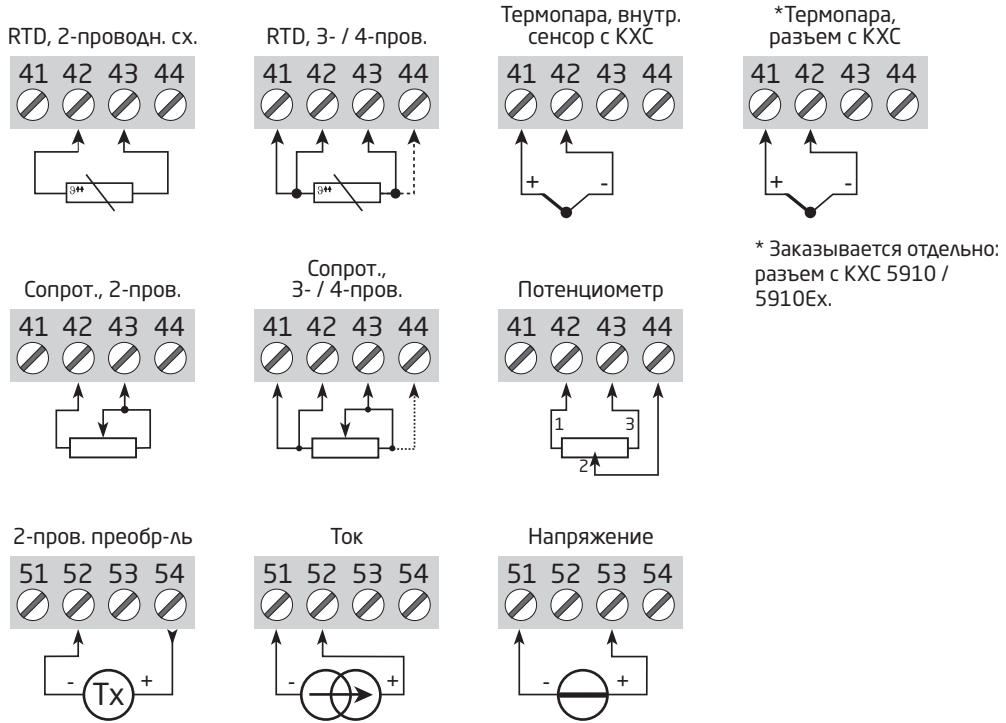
RTD, 2-проводн. сх.

41 42 43 44

RTD, 3- / 4-пров.

41 42 43 44

Термопара, внутр. сенсор с КХС

41 42 43 44

+ -

*Термопара, разъем с КХС

41 42 43 44

+ -

* Заказывается отдельно: разъем с КХС 5910 / 5910Ex.

Сопрот., 2-пров.

41 42 43 44

Сопрот., 3- / 4-пров.

41 42 43 44

Потенциометр

41 42 43 44

1 3 2

2-пров. преобр-ль

51 52 53 54

- Tx +

Ток

51 52 53 54

- +

Напряжение

51 52 53 54

- +